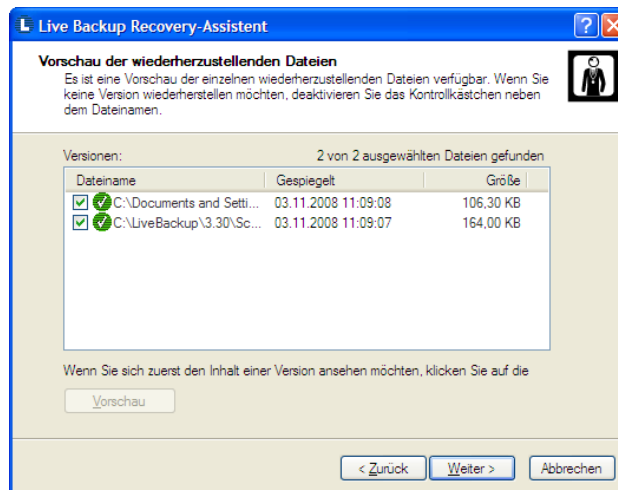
Live Backup Recovery-Assistent

Vorschau der wiederherzustellenden Dateien

Es ist eine Vorschau der einzelnen wiederherzustellenden Dateien verfügbar. Wenn Sie keine Version wiederherstellen möchten, deaktivieren Sie das Kontrollkästchen neben dem Dateinamen.

Versionen:

2 von 2 ausgewählten Dateien gefunden

| Dateiname | Gespiegelt | Größe |
|---|---|---|
| C:\Documents and Setti... | 03.11.2008 11:09:08 | 106,30 KB |
| C:\LiveBackup\3.30\Sc... | 03.11.2008 11:09:07 | 164,00 KB |

Wenn Sie sich zuerst den Inhalt einer Version ansehen möchten, klicken Sie auf die

Vorschau

< Zurück

Weiter >

Abbrechen